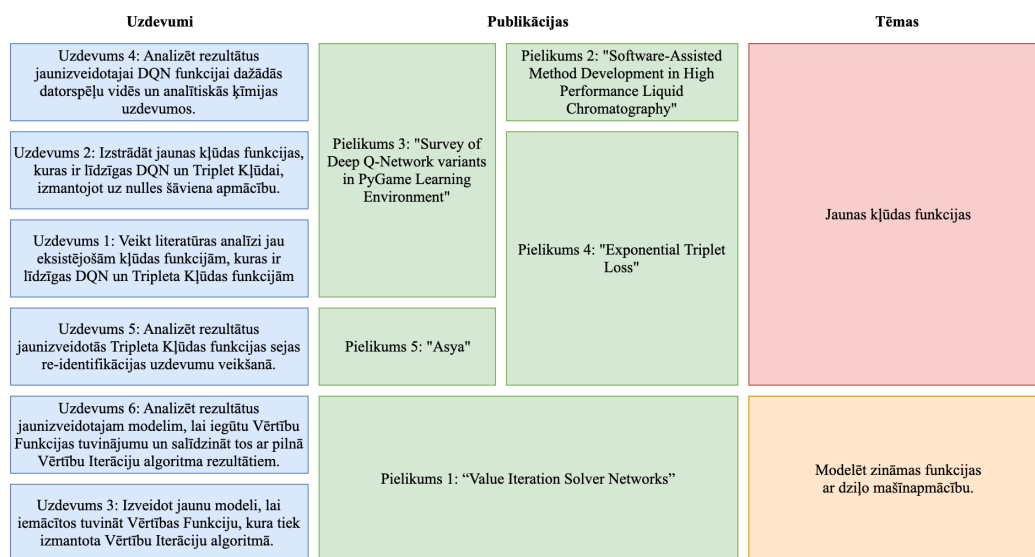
Uzdevumi

Uzdevums 4: Analizēt rezultātus jaunizveidotajai DQN funkcijai dažādās datorspēļu vidēs un analītiskās ķīmijas uzdevumos.

Uzdevums 2: Izstrādāt jaunas kļūdas funkcijas, kuras ir līdzīgas DQN un Triplet Kļūdai, izmantojot uz nulles šāviena apmācību.

Uzdevums 1: Veikt literatūras analīzi jau eksistējošām kļūdas funkcijām, kuras ir līdzīgas DQN un Tripleta Kļūdas funkcijām

Uzdevums 5: Analizēt rezultātus jaunizveidotās Tripleta Kļūdas funkcijas sejas re-identifikācijas uzdevumu veikšanā.

Uzdevums 6: Analizēt rezultātus jaunizveidotajam modelim, lai iegūtu Vērtību Funkcijas tuvinājumu un salīdzināt tos ar pilnā Vērtību Iterāciju algoritma rezultātiem.

Uzdevums 3: Izveidot jaunu modeli, lai iemācītos tuvināt Vērtības Funkciju, kura tiek izmantota Vērtību Iterāciju algoritmā.

Publikācijas

Pielikums 3: "Survey of Deep Q-Network variants in PyGame Learning Environment"

Pielikums 2: "Software-Assisted Method Development in High Performance Liquid Chromatography"

Pielikums 4: "Exponential Triplet Loss"

Pielikums 5: "Asya"

Pielikums 1: “Value Iteration Solver Networks”

Tēmas

Jaunas kļūdas funkcijas

Modelēt zināmas funkcijas ar dziļo mašīnapmācību.